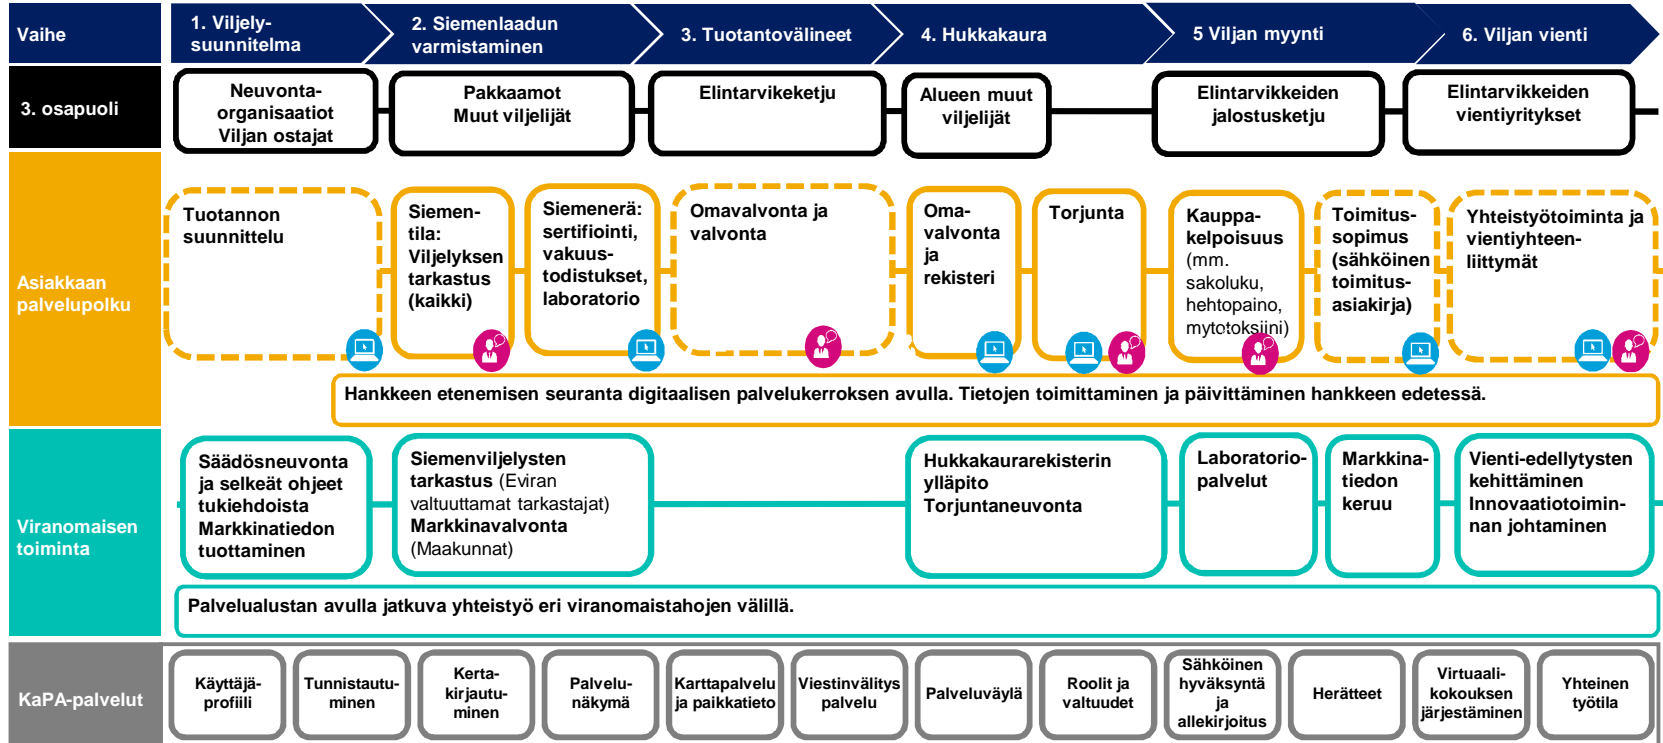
Vaihe

1. Viljelysuunnitelma

2. Siemenlaadun varmistaminen

3. Tuotantovälineet

4. Hukkakaura

5 Viljan myynti

6. Viljan vienti

3. osapuoli

Neuvontaorganisaatiot Viljan ostajat

Pakkaamot Muut viljelijät

Elintarvikeketju

Alueen muut viljelijät

Elintarvikkeiden jalostusketju

Elintarvikkeiden vientiyritykset

Asiakkaan palvelupolku

Tuotannon suunnittelu

Siemen-tila: Viljelyksen tarkastus (kaikki)

Siemenerä: sertifiointi, vakuus-todistukset, laboratorio

Omavalvonta ja valvonta

Oma-valvonta ja rekisteri

Torjunta

Kauppa-kelpoisuus (mm. sakoluku, hehtopaino, mytotoksiini)

Toimitus-sopimus (sähköinen toimitus-asiakirja)

Yhteistyötoiminta ja vientiyhteen-liittymät

Hankkeen etenemisen seuranta digitaalisen palvelukerroksen avulla. Tietojen toimittaminen ja päivittäminen hankkeen edetessä.

Viranomaisen toiminta

Säädösneuvonta ja selkeät ohjeet tukiehdoista Markkinatiedon tuottaminen

Siemenviljelysten tarkastus (Eviran valtuuttamat tarkastajat) Markkinavalvonta (Maakunnat)

Hukkakaurarekisterin ylläpito Torjuntaneuvonta

Laboratorio-palvelut

Markkina-tiedon keruu

Vienti-edellytysten kehittäminen Innovaatiotoimin-nan johtaminen

Palvelualustan avulla jatkuva yhteistyö eri viranomaistahojen välillä.

KaPA-palvelut

Käyttäjäprofiili

Tunnistautuminen

Kertakirjautuminen

Palvelunäkymä

Karttapalvelu ja paikkatieto

Viestinvälitys palvelu

Palveluväylä

Roolit ja valtuudet

Sähköinen hyväksyntä ja allekirjoitus

Herätteet

Virtuaalikokouksen järjestäminen

Yhteinen työtila